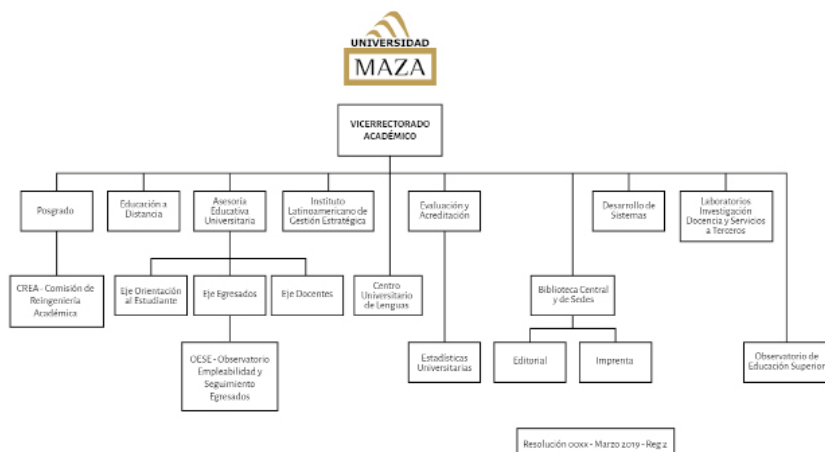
UNIVERSIDAD
MAZA

VICERRECTORADO ACADÉMICO

Posgrado

Educación a Distancia

Asesoría Educativa Universitaria

Instituto Latinoamericano de Gestión Estratégica

Evaluación y Acreditación

Desarrollo de Sistemas

Laboratorios Investigación Docencia y Servicios a Terceros

CREA - Comisión de Reingeniería Académica

Eje Orientación al Estudiante

Eje Egresados

Eje Docentes

Centro Universitario de Lenguas

Biblioteca Central y de Sedes

OESE - Observatorio Empleabilidad y Seguimiento Egresados

Estadísticas Universitarias

Editorial

Imprenta

Observatorio de Educación Superior

Resolución oxxx - Marzo 2019 - Reg 2